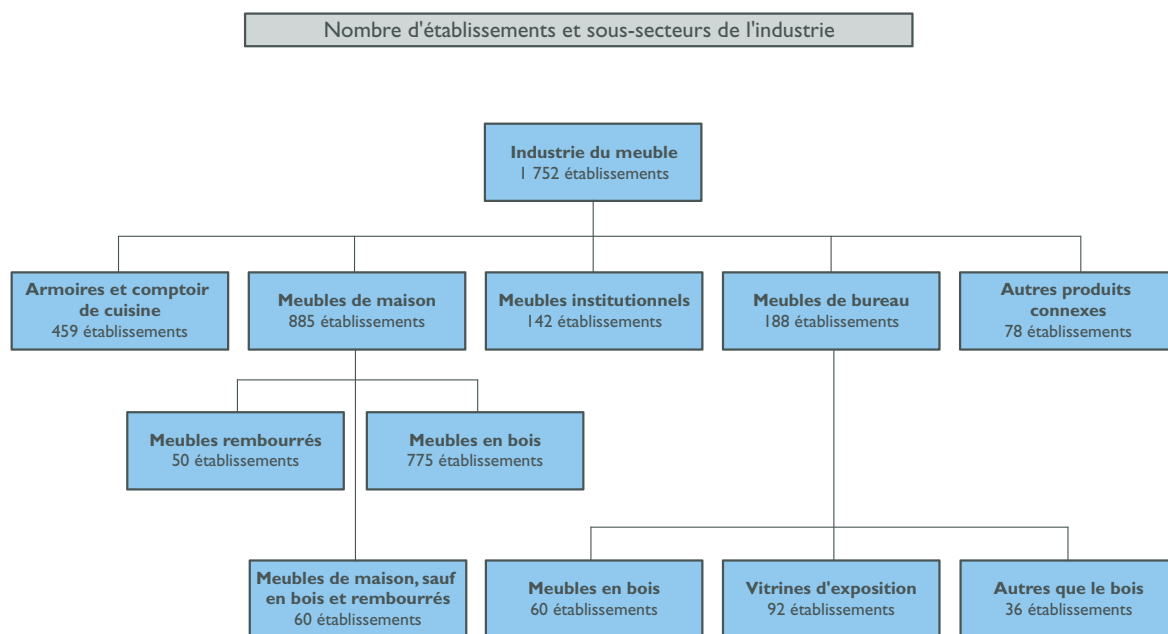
Nombre d'établissements et sous-secteurs de l'industrie

**Industrie du meuble**
1 752 établissements

**Armoires et comptoir de cuisine**
459 établissements

**Meubles de maison**
885 établissements

**Meubles institutionnels**
142 établissements

**Meubles de bureau**
188 établissements

**Autres produits connexes**
78 établissements

**Meubles rembourrés**
50 établissements

**Meubles en bois**
775 établissements

**Meubles de maison, sauf en bois et rembourrés**
60 établissements

**Meubles en bois**
60 établissements

**Vitrines d'exposition**
92 établissements

**Autres que le bois**
36 établissements